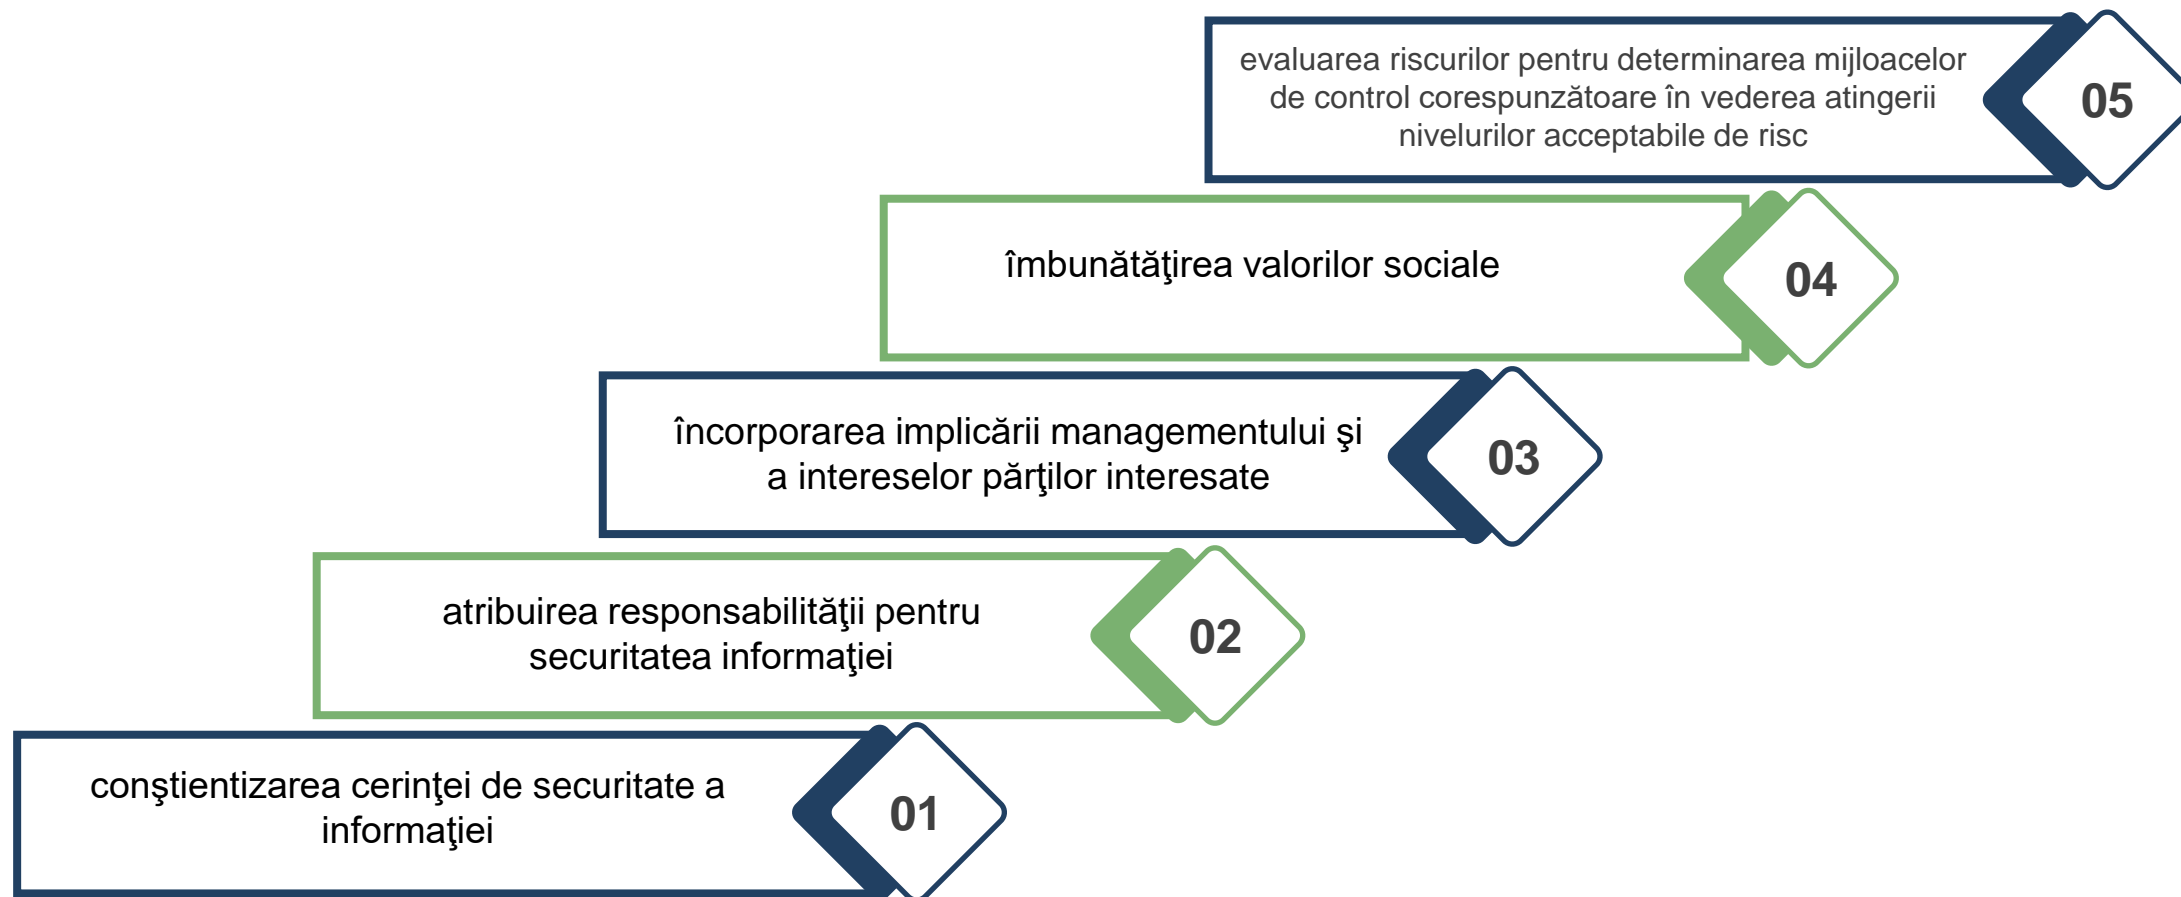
evaluarea riscurilor pentru determinarea mijloacelor de control corespunzătoare în vederea atingerii nivelurilor acceptabile de risc

05

îmbunătăţirea valorilor sociale

04

încorporarea implicării managementului şi a intereselor părţilor interesate

03

atribuirea responsabilităţii pentru securitatea informaţiei

02

conştientizarea cerinţei de securitate a informaţiei

01